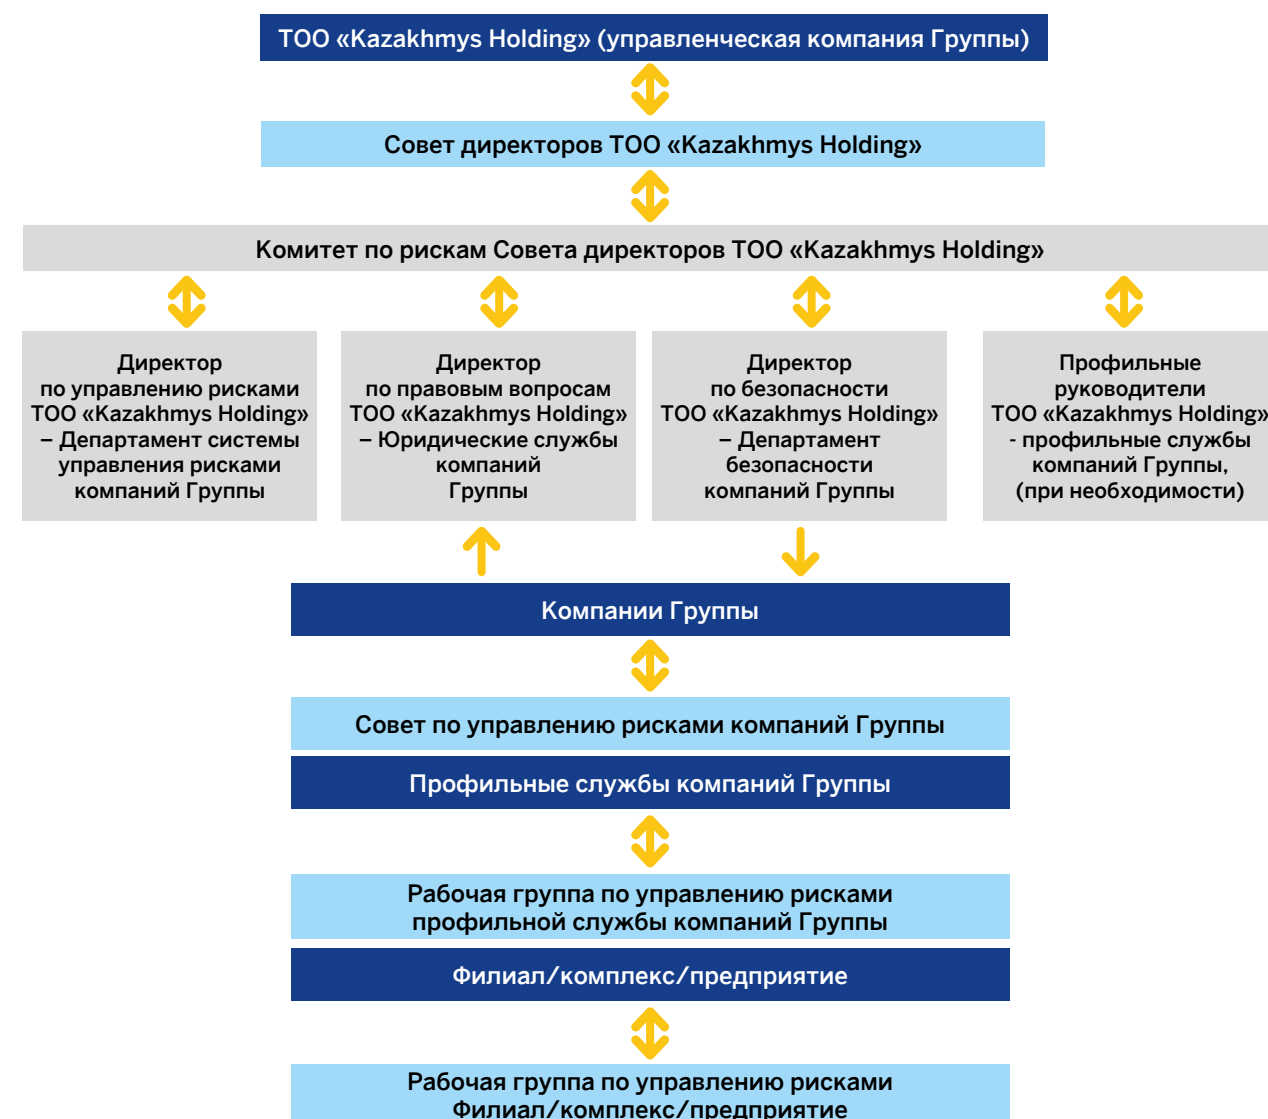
ТОО «Kazakhmys Holding» (управленческая компания Группы)

Совет директоров ТОО «Kazakhmys Holding»

Комитет по рискам Совета директоров ТОО «Kazakhmys Holding»

Директор по управлению рисками ТОО «Kazakhmys Holding» – Департамент системы управления рисками компаний Группы

Директор по правовым вопросам ТОО «Kazakhmys Holding» – Юридические службы компаний Группы

Директор по безопасности ТОО «Kazakhmys Holding» – Департамент безопасности компаний Группы

Профильные руководители ТОО «Kazakhmys Holding» - профильные службы компаний Группы, (при необходимости)

Компании Группы

Совет по управлению рисками компаний Группы

Профильные службы компаний Группы

Рабочая группа по управлению рисками профильной службы компаний Группы

Филиал/комплекс/предприятие

Рабочая группа по управлению рисками Филиал/комплекс/предприятие